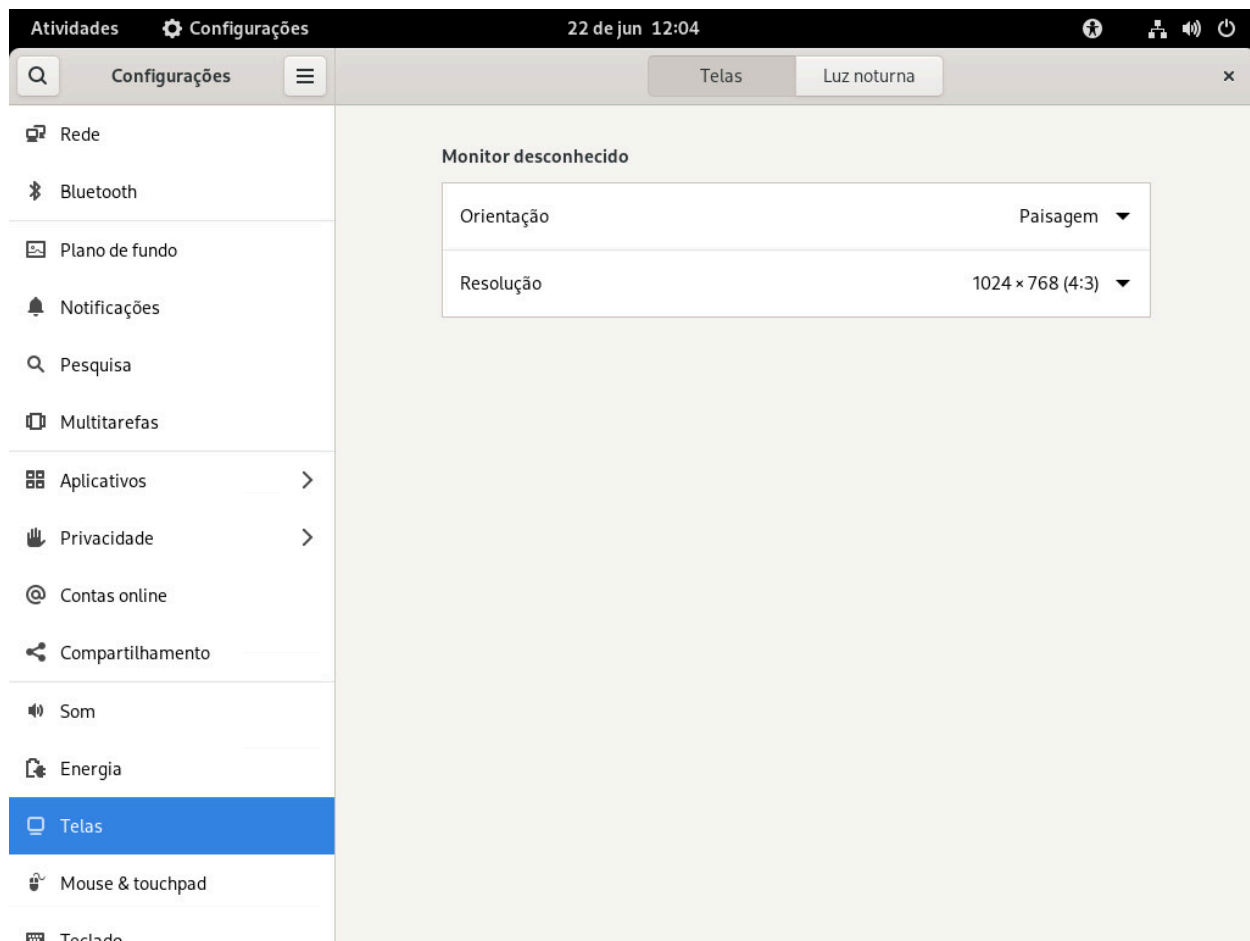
Atividades Configurações 22 de jun 12:04

Configurações

Telas Luz noturna

×

Rede

Bluetooth

Plano de fundo

Notificações

Pesquisa

Multitarefas

Aplicativos

Privacidade

Contas online

Compartilhamento

Som

Energia

Telas

Mouse & touchpad

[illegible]

Monitor desconhecido

| Orientação | Paisagem |
|---|---|
| Resolução | 1024 × 768 (4:3) |